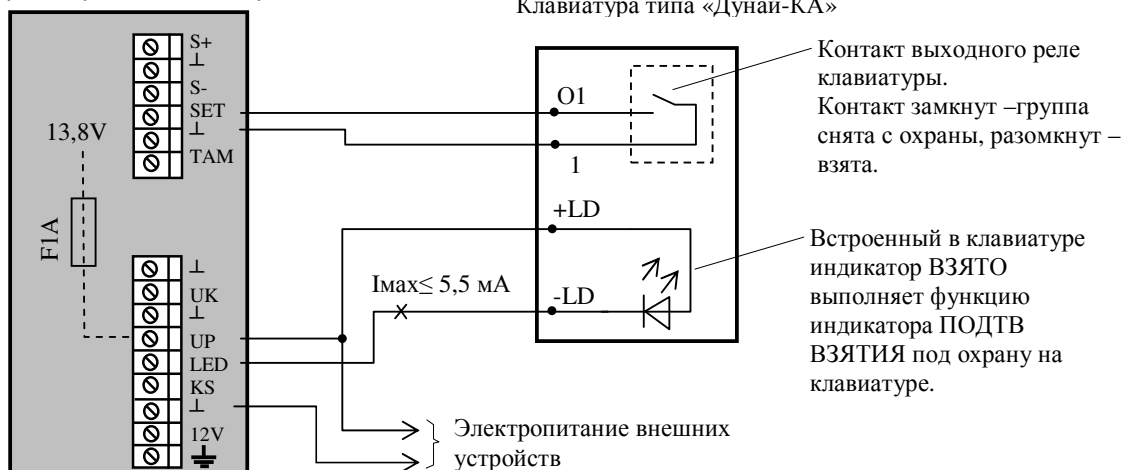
Клавиатура типа «Дунай-КА»

S+
⊥
S-
SET
⊥
TAM

13,8V

F1A

⊥
UK
⊥
UP
LED
KS
⊥
12V

O1
1

Контакт выходного реле клавиатуры.
Контакт замкнут –группа снята с охраны, разомкнут – взята.

+LD
-LD

Imax≤ 5,5 мА

Встроенный в клавиатуре индикатор ВЗЯТО выполняет функцию индикатора ПОДТВ ВЗЯТИЯ под охрану на клавиатуре.

Электропитание внешних устройств